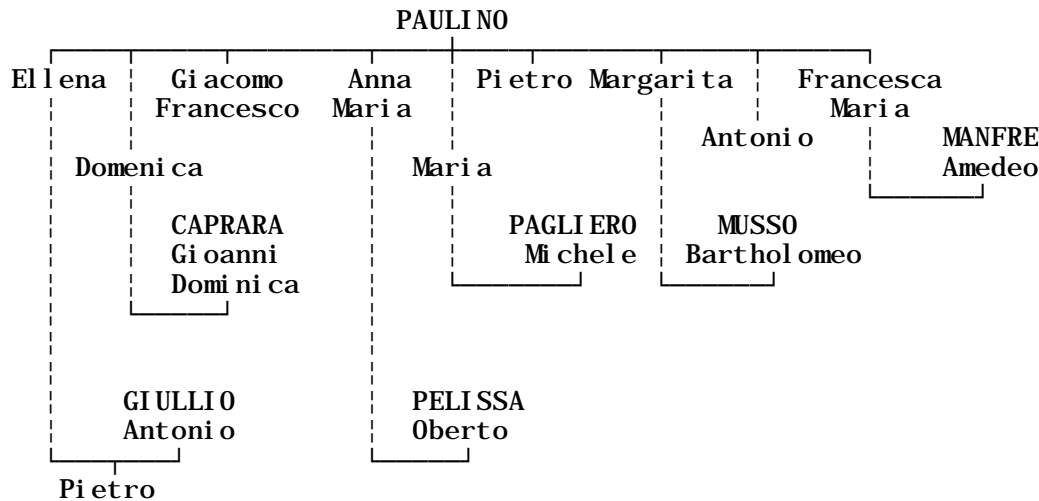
PAULINO

Ellena

Giacomo Francesco

Anna Maria

Pietro

Margarita

Francesca Maria

Antonio

MANFRE Amedeo

Domenica

Maria

PAGLIERO Michele

MUSSO Bartholomeo

CAPRARA Gioanni Dominica

GIULLIO Antonio

PELISSA Oberto

Pietro